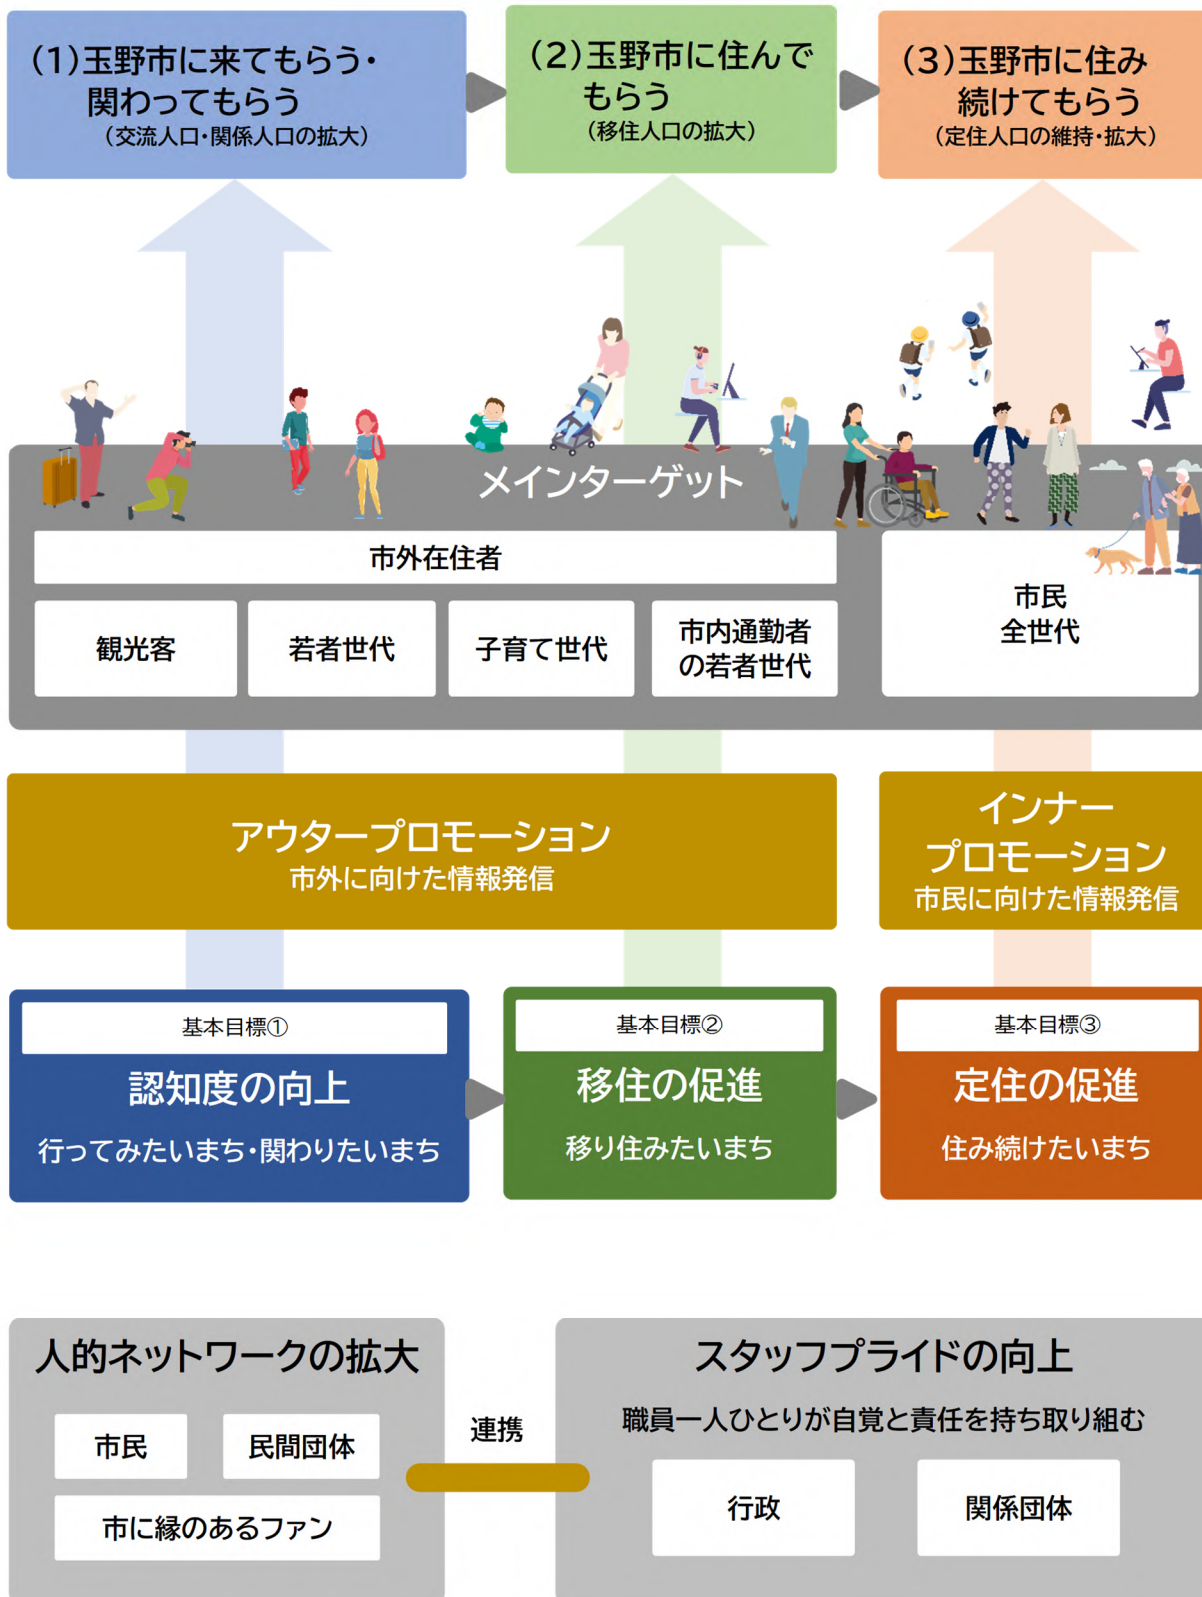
(1)玉野市に来てもらう・関わってもらう
(交流人口・関係人口の拡大)

(2)玉野市に住んでもらう
(移住人口の拡大)

(3)玉野市に住み続けてもらう
(定住人口の維持・拡大)

メインターゲット

市外在住者

観光客

若者世代

子育て世代

市内通勤者の若者世代

市民全世代

アウタープロモーション
市外に向けた情報発信

インナープロモーション
市民に向けた情報発信

基本目標①
認知度の向上
行ってみたいまち・関わりたいまち

基本目標②
移住の促進
移り住みたいまち

基本目標③
定住の促進
住み続けたいまち

人的ネットワークの拡大

市民

民間団体

市に縁のあるファン

連携

スタッフプライドの向上
職員一人ひとりが自覚と責任を持ち取り組む

行政

関係団体